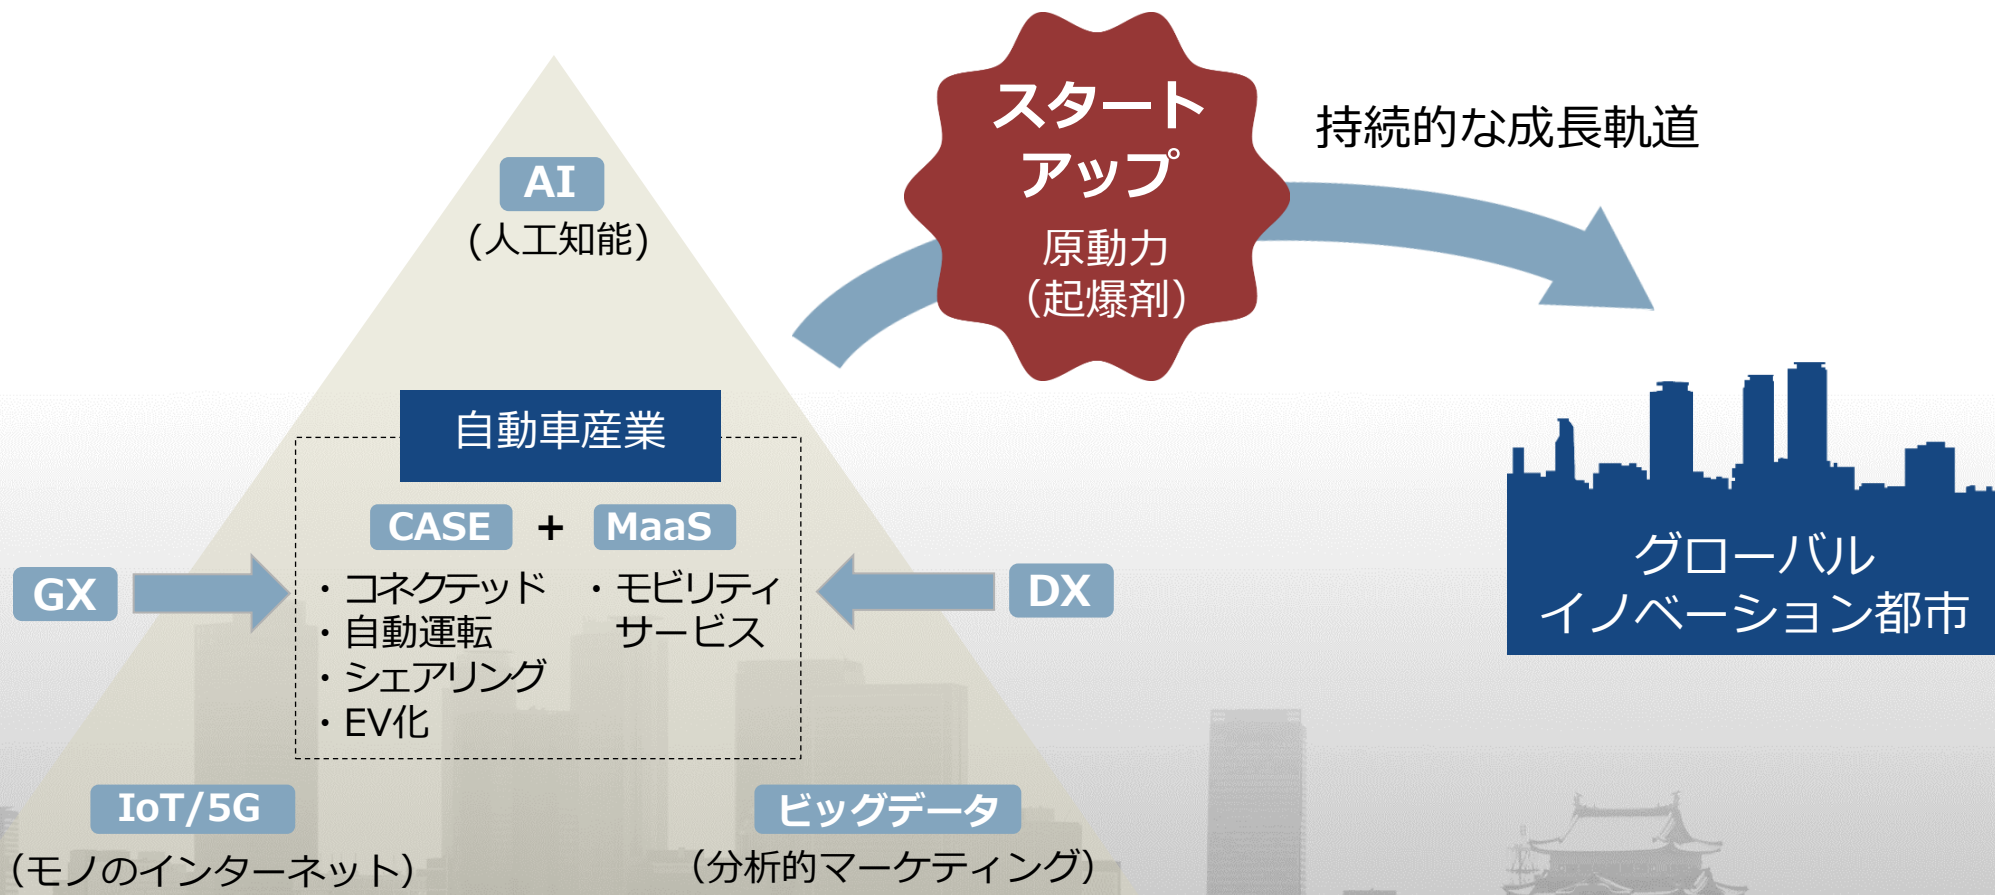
AI
（人工知能）

スタートアップ
原動力
（起爆剤）

持続的な成長軌道

自動車産業

CASE ＋ MaaS

GX

・コネクテッド
・自動運転
・シェアリング
・EV化

・モビリティサービス

DX

グローバルイノベーション都市

IoT/5G
（モノのインターネット）

ビッグデータ
（分析的マーケティング）